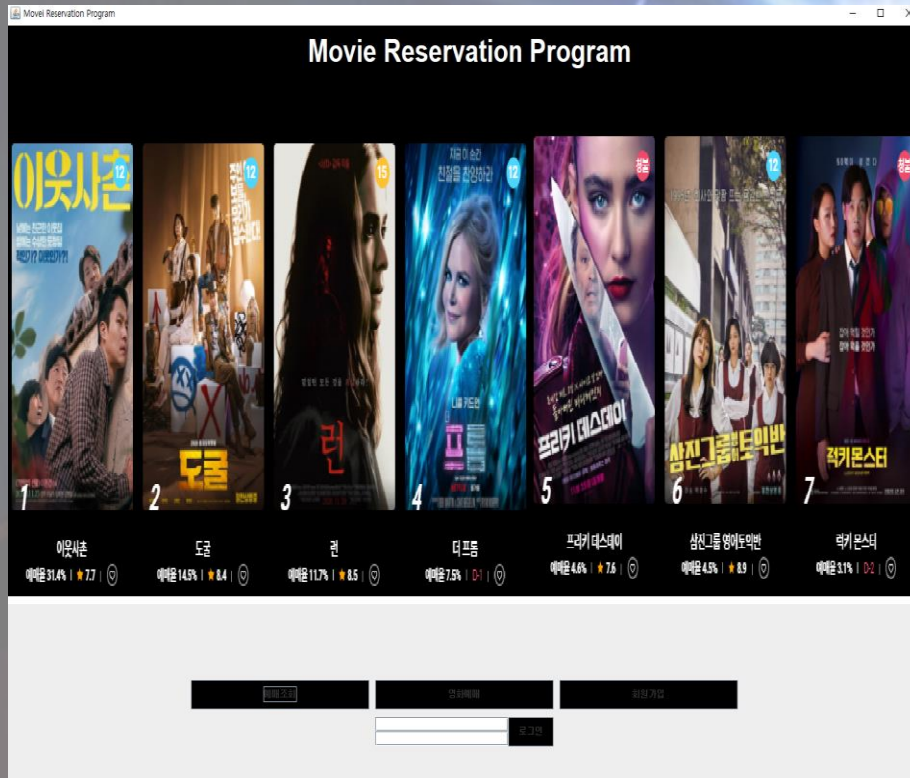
Movel Reservation Program

Movie Reservation Program

12
이웃사촌
1
이웃사촌
예매율 31.4% | ★ 7.7 |

12
도굴
2
도굴
예매율 14.5% | ★ 8.4 |

15
런
3
런
예매율 11.7% | ★ 8.5 |

12
프롬
4
더 프롬
예매율 7.5% | D-1 |

청불
프리키 데스데이
5
프리키 데스데이
예매율 4.6% | ★ 7.6 |

12
삼진그룹 영어토익반
6
삼진그룹 영어토익반
예매율 4.5% | ★ 8.9 |

청불
럭키 몬스터
7
럭키 몬스터
예매율 3.1% | D-2 |

예매 조회 | 영화예매 | 회원가입

로그인